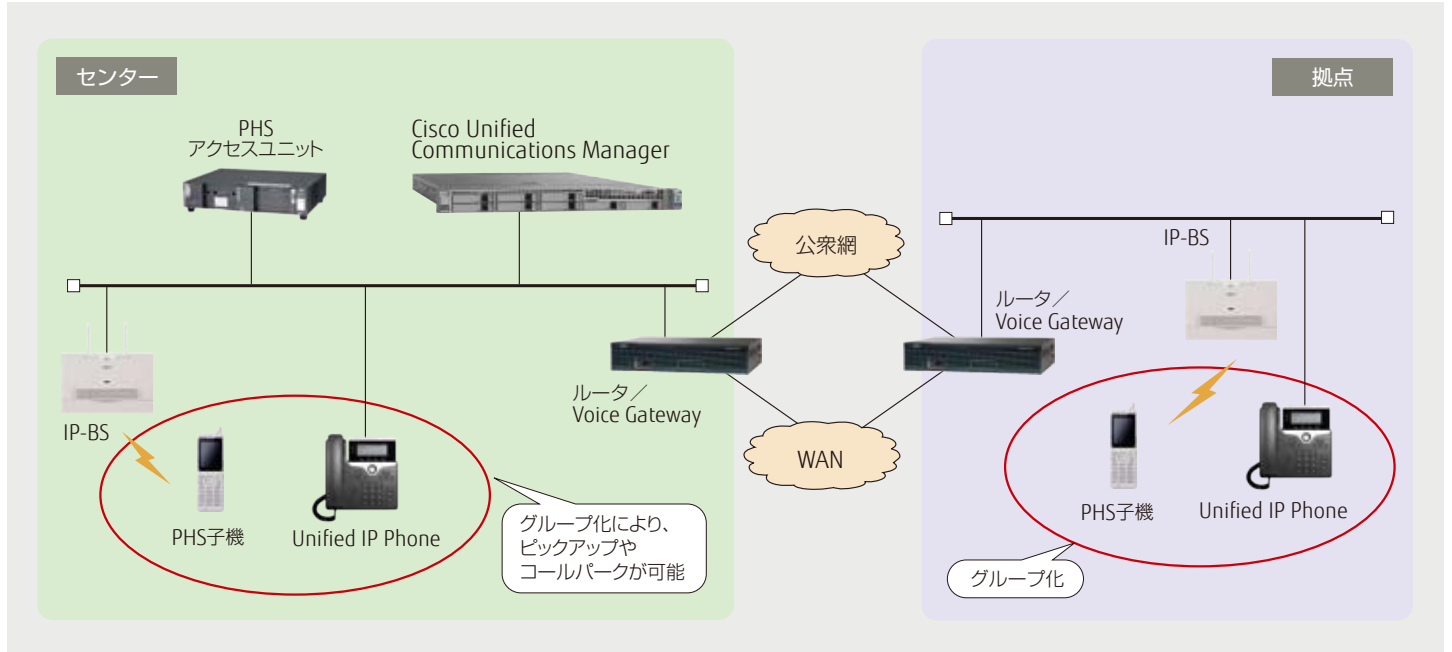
センター

PHS
アクセスユニット

Cisco Unified
Communications Manager

IP-BS

PHS子機

Unified IP Phone

グループ化により、
ピックアップや
コールパークが可能

公衆網

ルータ／
Voice Gateway

WAN

拠点

IP-BS

ルータ／
Voice Gateway

PHS子機

Unified IP Phone

グループ化